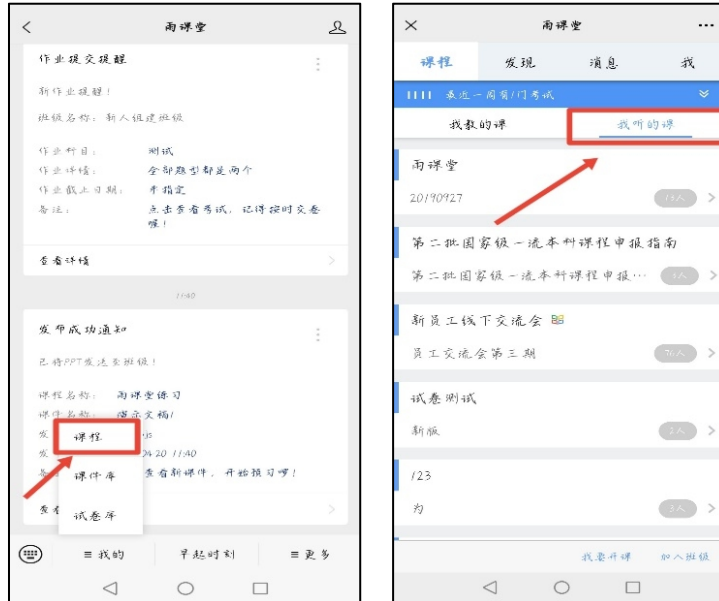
雨课堂

作业提交提醒

新作业提醒！

班级名称：新人组建班级

作业科目：测试
作业详情：全部题型都是两个
作业截止日期：未指定
备注：点击查看考试，记得按时交卷哦！

查看详情

11:40

发布成功通知

已将PPT推送至班级！

课程名称：雨课堂练习
课件名称：演示文稿1
发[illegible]
发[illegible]04.20 11:40
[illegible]查看新课件，开始预习吧！

课程
课件库
试卷库

查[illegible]

≡ 我的
早起时刻
≡ 更多

雨课堂

课程
发现
消息
我

最近一周有1门考试

我教的课
我听的课

雨课堂
20190927
13人

第二批国家级一流本科课程申报指南
第二批国家级一流本科课程申报…
1人

新员工线下交流会
员工交流会第三期
7人

试卷测试
新版
2人

123
为
3人

我要开课
加入班级